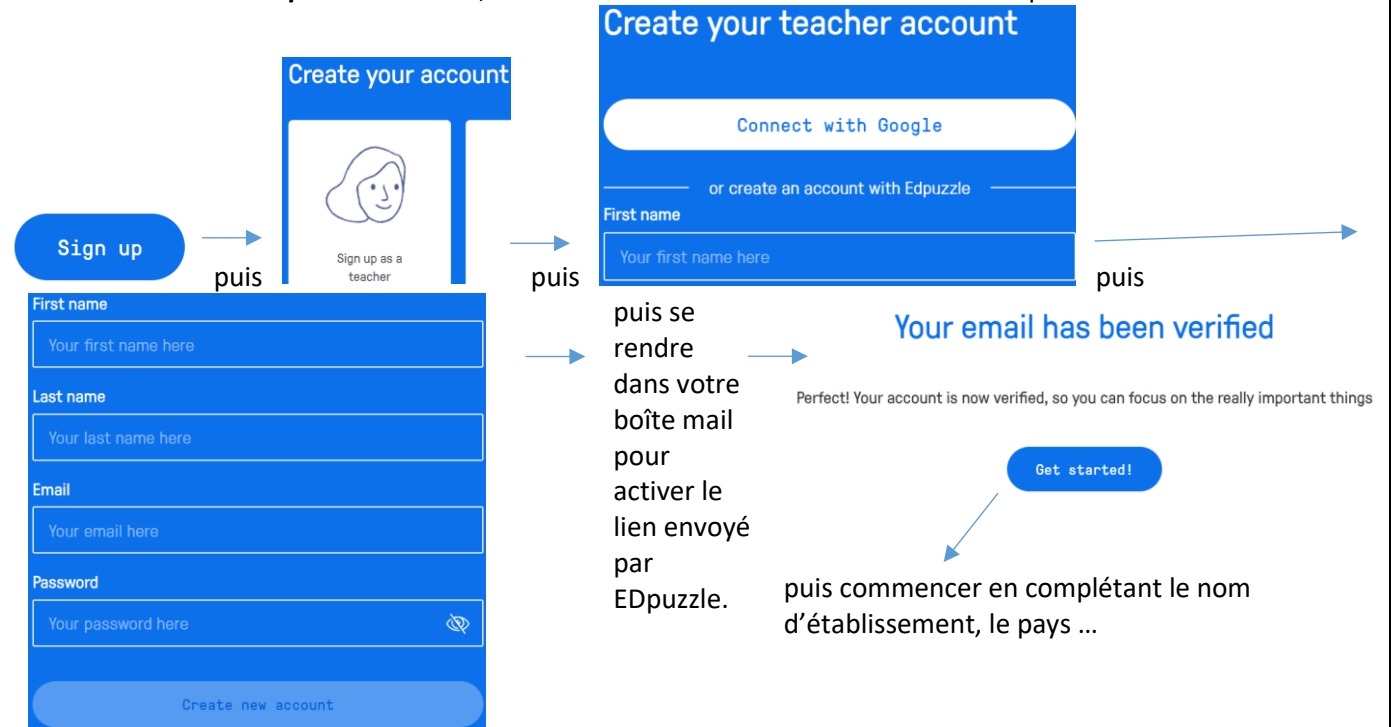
Sign up

puis

Create your account

Sign up as a teacher

puis

Create your teacher account

Connect with Google

or create an account with Edpuzzle

First name

Your first name here

puis

First name

Your first name here

Last name

Your last name here

Email

Your email here

Password

Your password here

Create new account

puis se rendre dans votre boîte mail pour activer le lien envoyé par EDpuzzle.

Your email has been verified

Perfect! Your account is now verified, so you can focus on the really important things

Get started!

puis commencer en complétant le nom d'établissement, le pays …